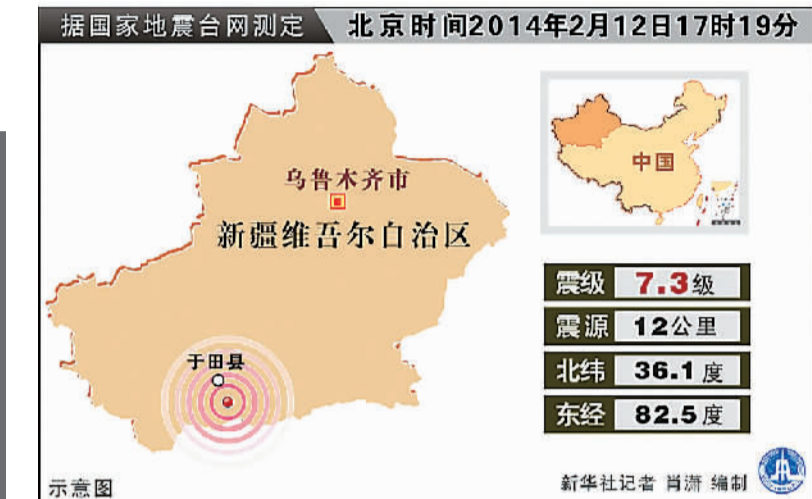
据国家地震台网测定 北京时间2014年2月12日17时19分

乌鲁木齐市

新疆维吾尔自治区

中国

于田县

| 震级 | 7.3级 |
|---|---|
| 震源 | 12公里 |
| 北纬 | 36.1度 |
| 东经 | 82.5度 |

示意图

新华社记者 肖潇 编制